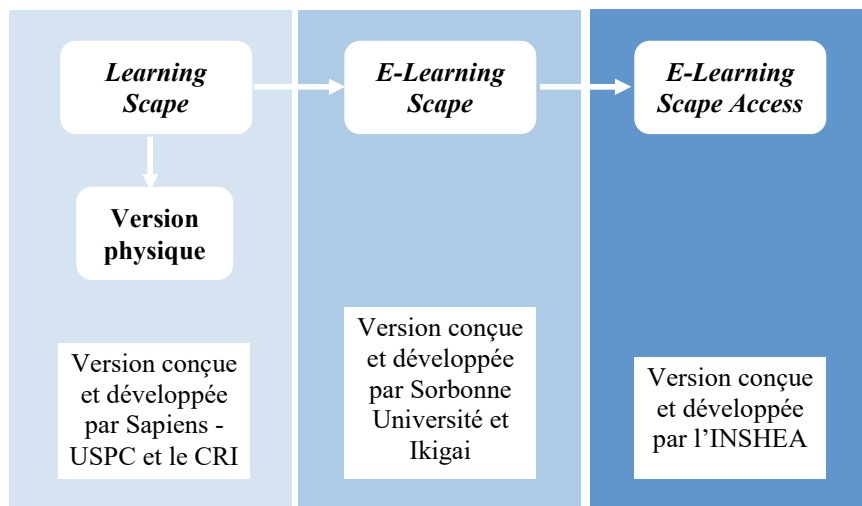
*Learning Scape*

**Version physique**

Version conçue et développée par Sapiens - USPC et le CRI

*E-Learning Scape*

Version conçue et développée par Sorbonne Université et Ikigai

*E-Learning Scape Access*

Version conçue et développée par l'INSHEA